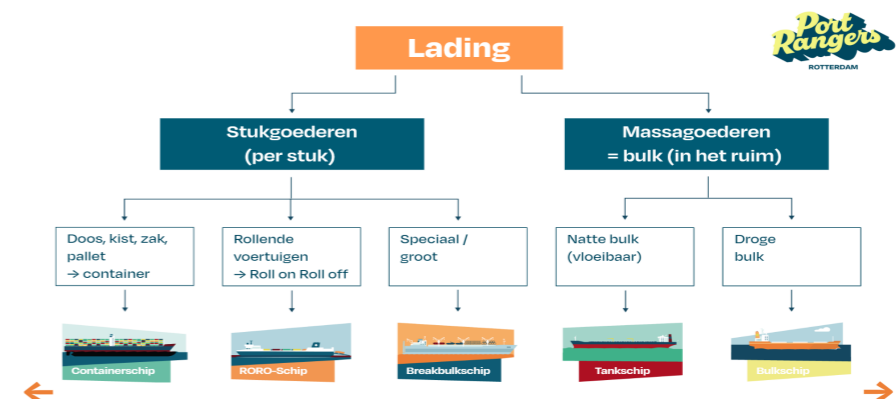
Lading

Port Rangers
ROTTERDAM

Stukgoederen
(per stuk)

Massagoederen
= bulk (in het ruim)

Doos, kist, zak, pallet
→ container

Rollende voertuigen
→ Roll on Roll off

Speciaal / groot

Natte bulk (vloeibaar)

Droge bulk

Containerschip

RORO-Schip

Breakbulkschip

Tankschip

Bulkschip